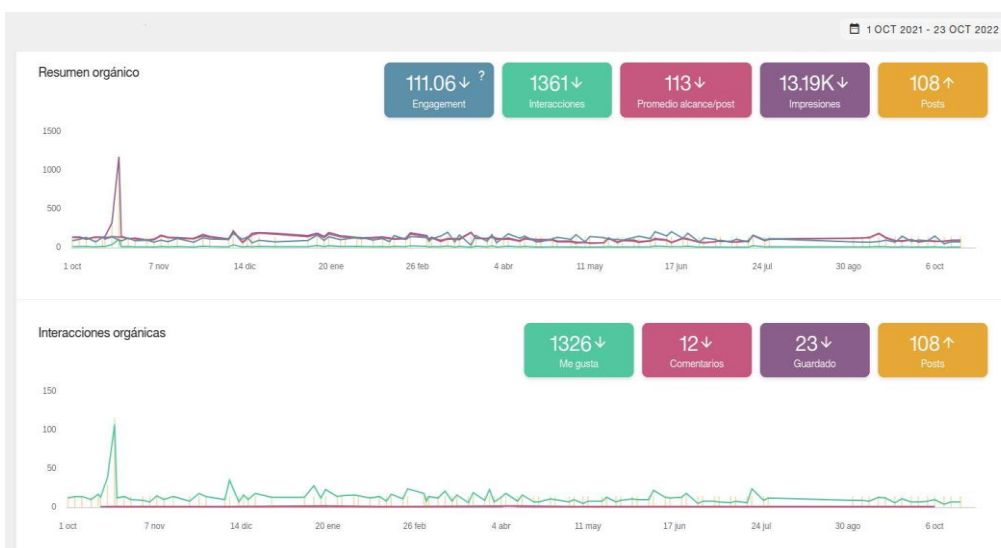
1 OCT 2021 - 23 OCT 2022

Resumen orgánico

111.06↓ ?
Engagement

1361↓
Interacciones

113↓
Promedio alcance/post

13.19K↓
Impresiones

108↑
Posts

1500
1000
500
0

1 oct
7 nov
14 dic
20 ene
26 feb
4 abr
11 may
17 jun
24 jul
30 ago
6 oct

Interacciones orgánicas

1326↓
Me gusta

12↓
Comentarios

23↓
Guardado

108↑
Posts

150
100
50
0

1 oct
7 nov
14 dic
20 ene
26 feb
4 abr
11 may
17 jun
24 jul
30 ago
6 oct